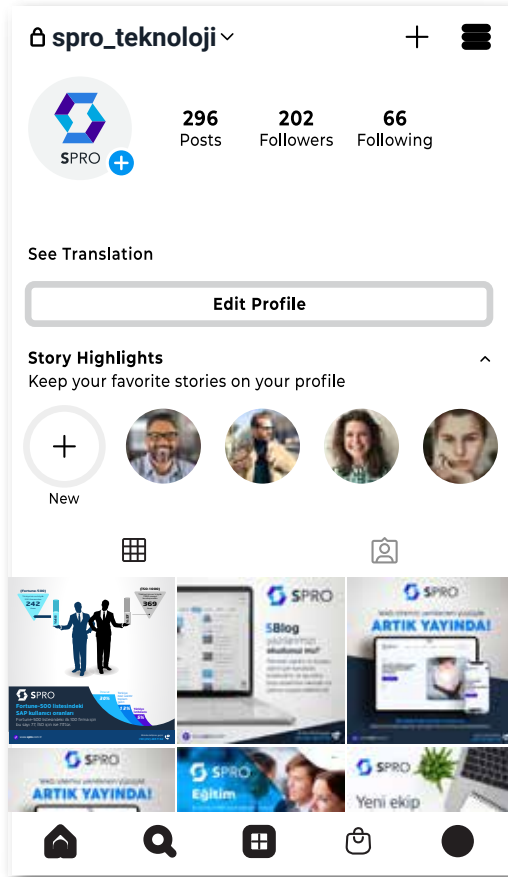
spro_teknoloji

SPRO

296
Posts

202
Followers

66
Following

See Translation

Edit Profile

Story Highlights
Keep your favorite stories on your profile

New

242

369

SPRO
Fortune-500 listesindeki SAP kullanıcı oranları

SPRO
SBlog
yazılarımızı okudunuz mu?

SPRO
ARTIK YAYINDA!

SPRO
ARTIK YAYINDA!

SPRO
Eğitim

SPRO
Yeni ekip